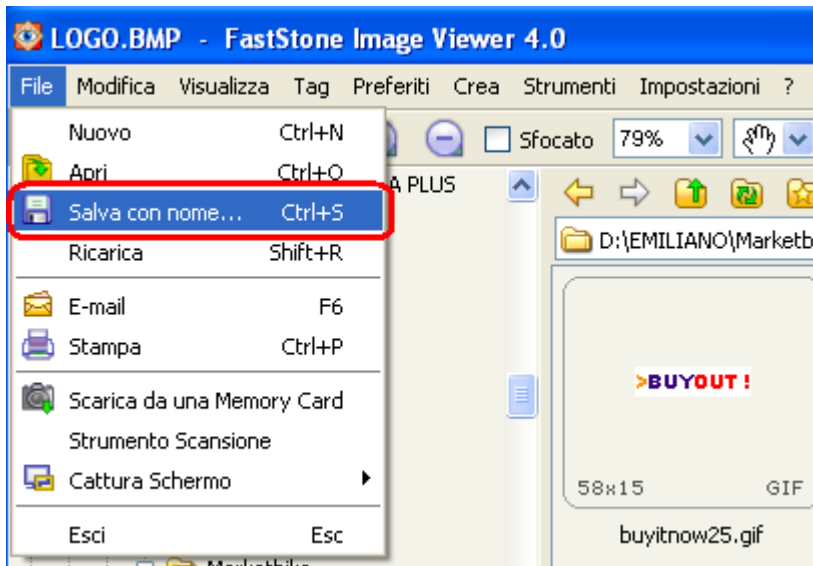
LOGO.BMP - FastStone Image Viewer 4.0

File Modifica Visualizza Tag Preferiti Crea Strumenti Impostazioni ?

Nuovo Ctrl+N
Apri Ctrl+O
Salva con nome... Ctrl+S
Ricarica Shift+R
E-mail F6
Stampa Ctrl+P
Scarica da una Memory Card
Strumento Scansione
Cattura Schermo
Esci Esc

Sfocato 79%

A PLUS

D:\EMILIANO\Marketb

>BUYOUT!

58x15 GIF

buyitnow25.gif

Marketbike